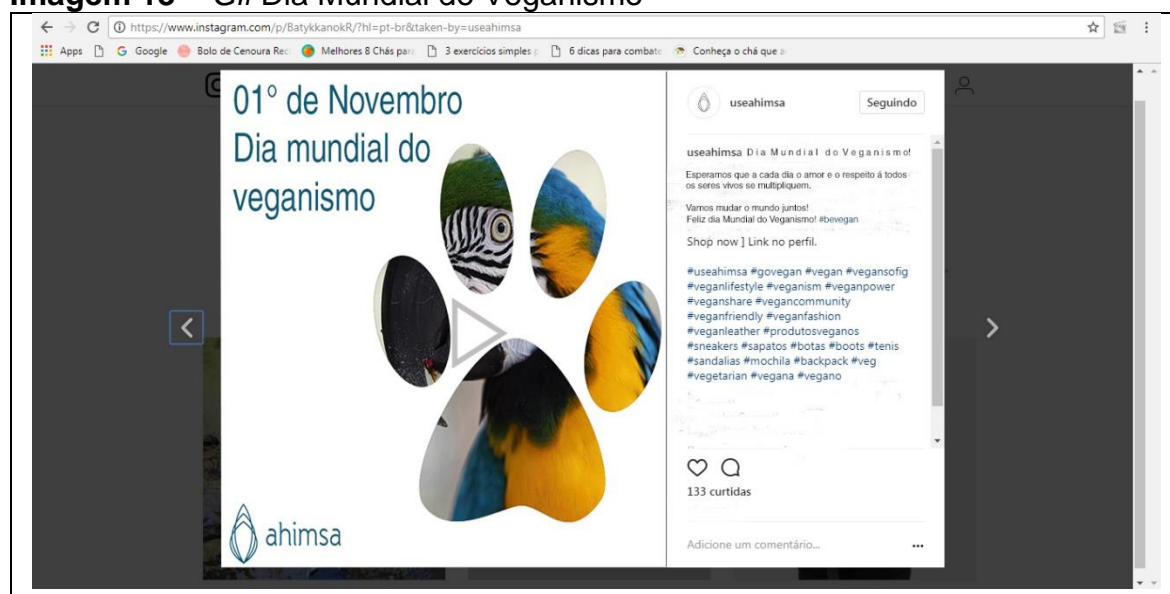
Imagem 15 – GIF Dia Mundial do Veganismo

https://www.instagram.com/p/BatykkanokR/?hl=pt-br&taken-by=useahimsa

Apps Google Bolo de Cenoura Rec Melhores 8 Chás para 3 exercícios simples p 6 dicas para combate Conheça o chá que a

01° de Novembro
Dia mundial do veganismo

ahimsa

useahimsa Seguindo

useahimsa Dia Mundial do Veganismo!

Esperamos que a cada dia o amor e o respeito à todos os seres vivos se multipliquem.

Vamos mudar o mundo juntos!
Feliz dia Mundial do Veganismo! #bevegan

Shop now ] Link no perfil.

#useahimsa #govegan #vegan #vegansofig #veganlifestyle #veganism #veganpower #veganshare #vegancommunity #veganfriendly #veganfashion #veganleather #produtosveganos #sneakers #sapatos #botas #boots #tenis #sandalias #mochila #backpack #veg #vegetarian #vegana #vegano

133 curtidas

Adicione um comentário...